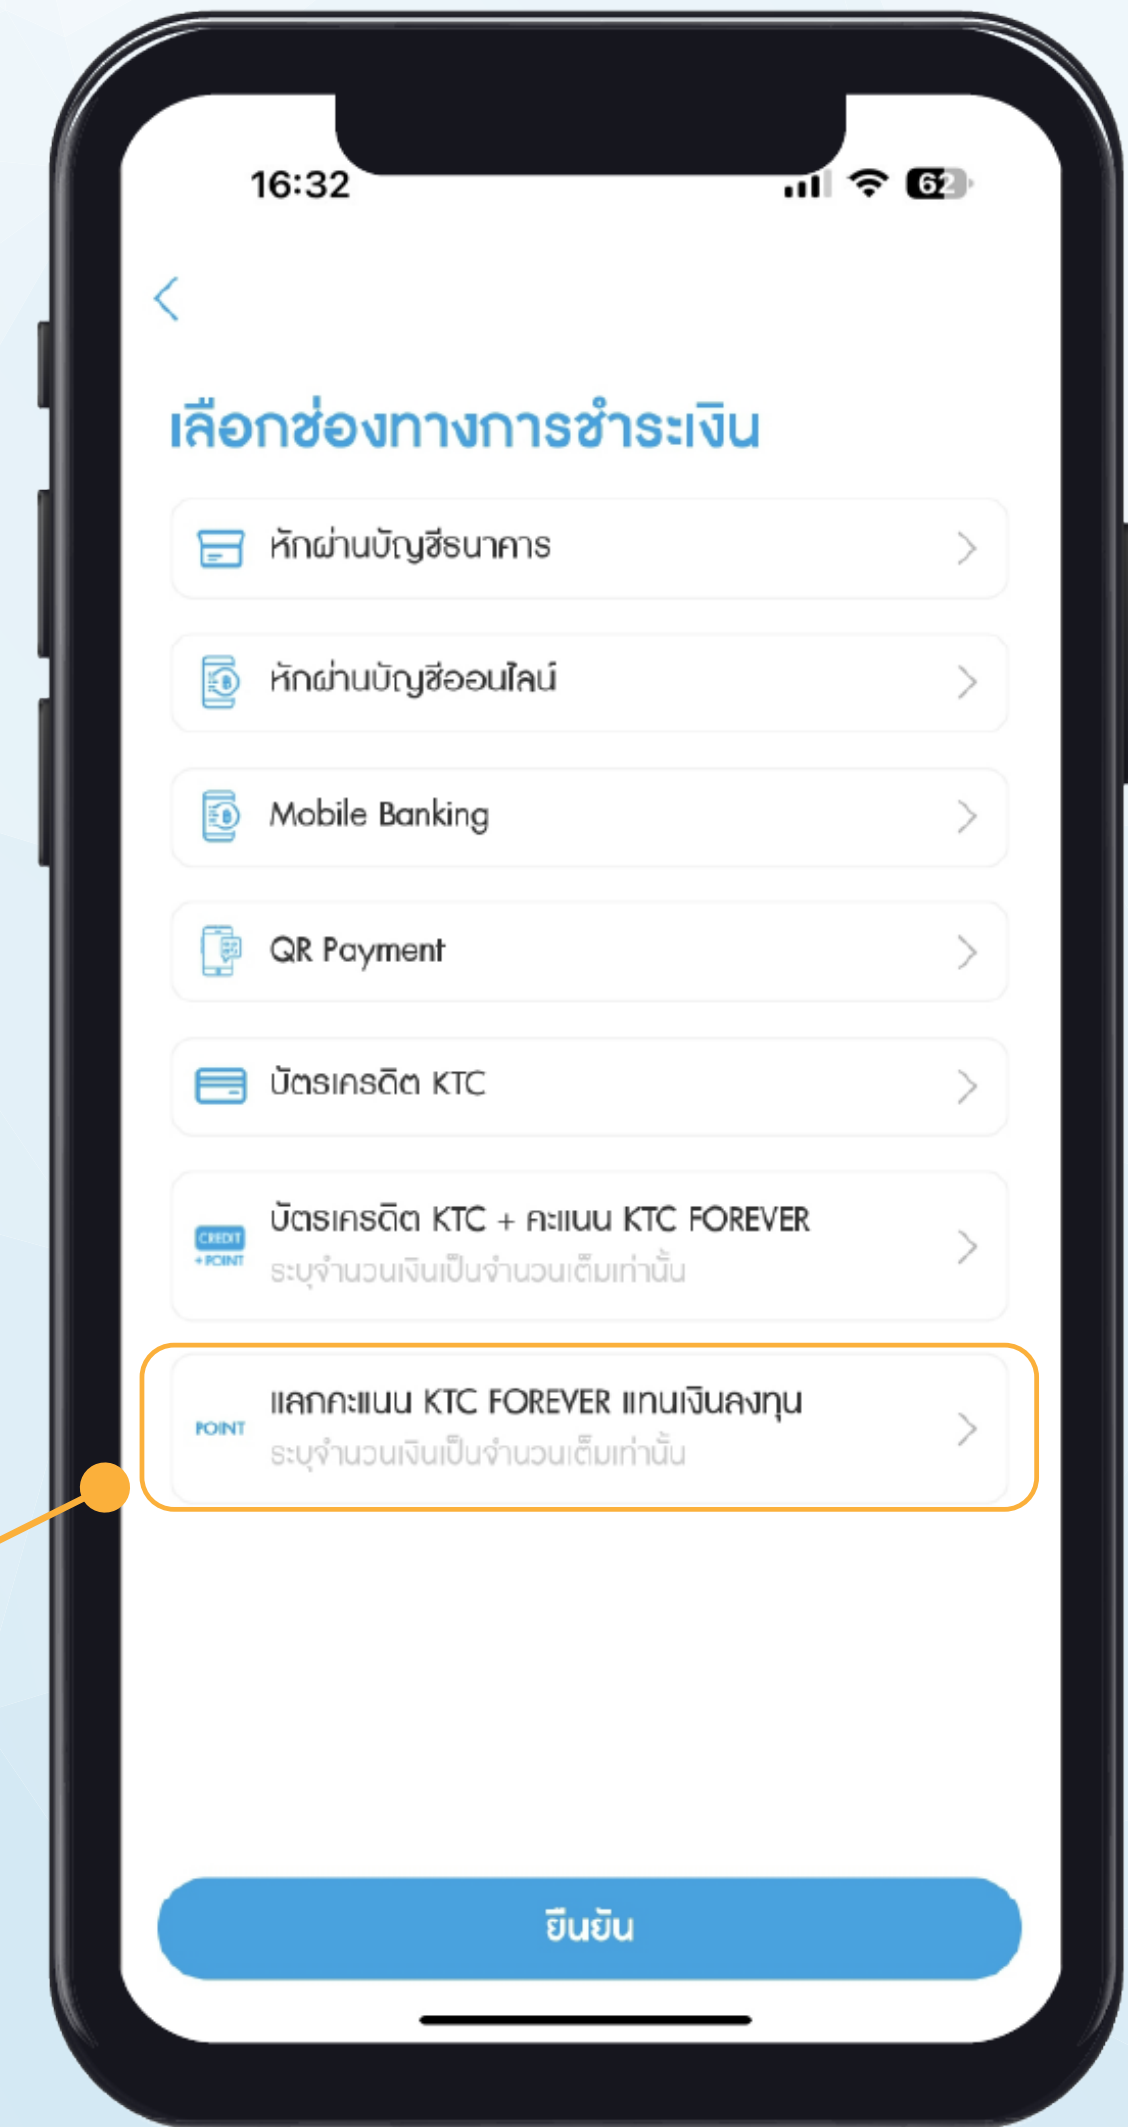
16:32

62

เลือกช่องทางการชำระเงิน

หักผ่านบัญชีธนาคาร

หักผ่านบัญชีออนไลน์

Mobile Banking

QR Payment

บัตรเครดิต KTC

CREDIT + POINT

บัตรเครดิต KTC + คะแนน KTC FOREVER
ระบุจำนวนเงินเป็นจำนวนเต็มเท่านั้น

POINT

แลกคะแนน KTC FOREVER แทนเงินลงทุน
ระบุจำนวนเงินเป็นจำนวนเต็มเท่านั้น

ยืนยัน